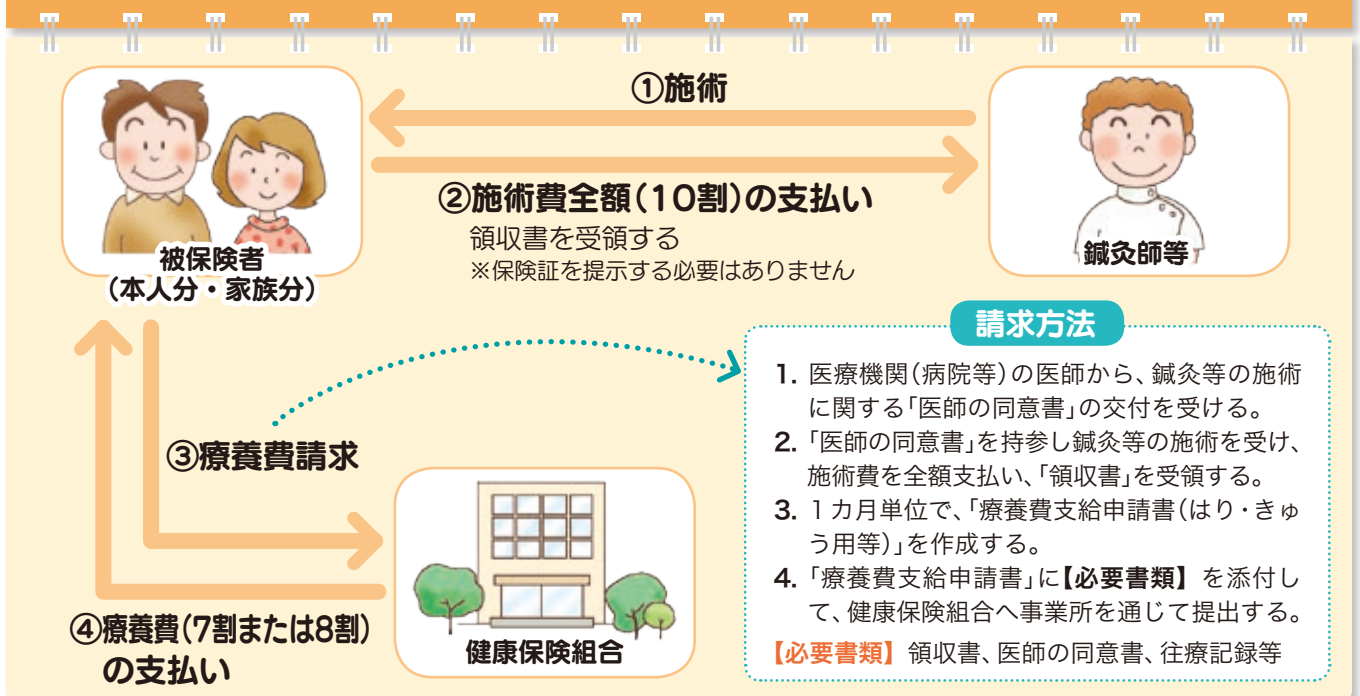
①施術

②施術費全額(10割)の支払い
領収書を受領する
※保険証を提示する必要はありません

被保険者
(本人分・家族分)

鍼灸師等

請求方法

1. 医療機関(病院等)の医師から、鍼灸等の施術に関する「医師の同意書」の交付を受ける。
2. 「医師の同意書」を持参し鍼灸等の施術を受け、施術費を全額支払い、「領収書」を受領する。
3. 1カ月単位で、「療養費支給申請書(はり・きゅう用等)」を作成する。
4. 「療養費支給申請書」に【必要書類】を添付して、健康保険組合へ事業所を通じて提出する。
【必要書類】領収書、医師の同意書、往療記録等

③療養費請求

健康保険組合

④療養費(7割または8割)の支払い